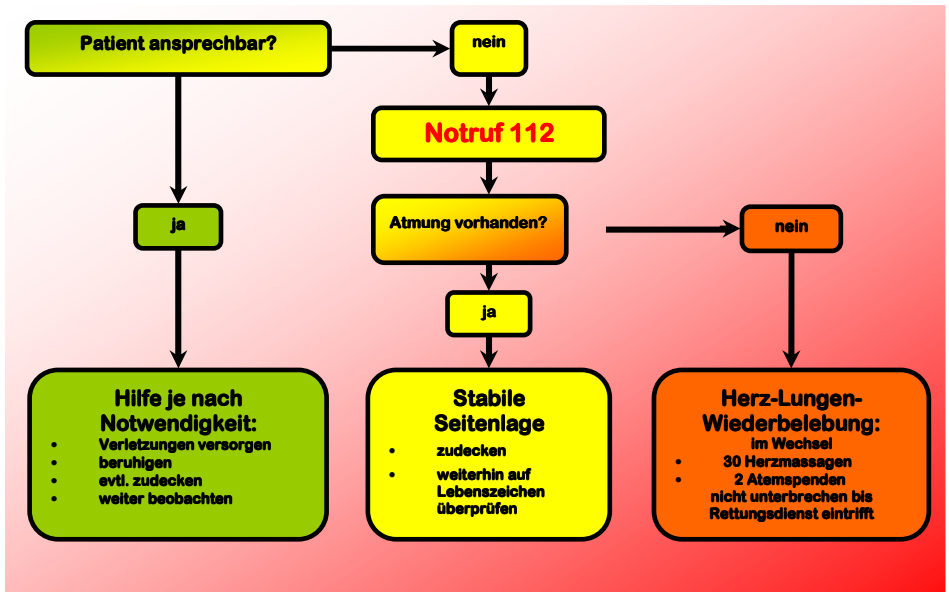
Patient ansprechbar?

nein

Notruf 112

ja

Atmung vorhanden?

nein

ja

Hilfe je nach Notwendigkeit:
- Verletzungen versorgen
- beruhigen
- evtl. zudecken
- weiter beobachten

Stabile Seitenlage
- zudecken
- weiterhin auf Lebenszeichen überprüfen

Herz-Lungen-Wiederbelebung:
im Wechsel
- 30 Herzmassagen
- 2 Atemspenden
nicht unterbrechen bis Rettungsdienst eintrifft